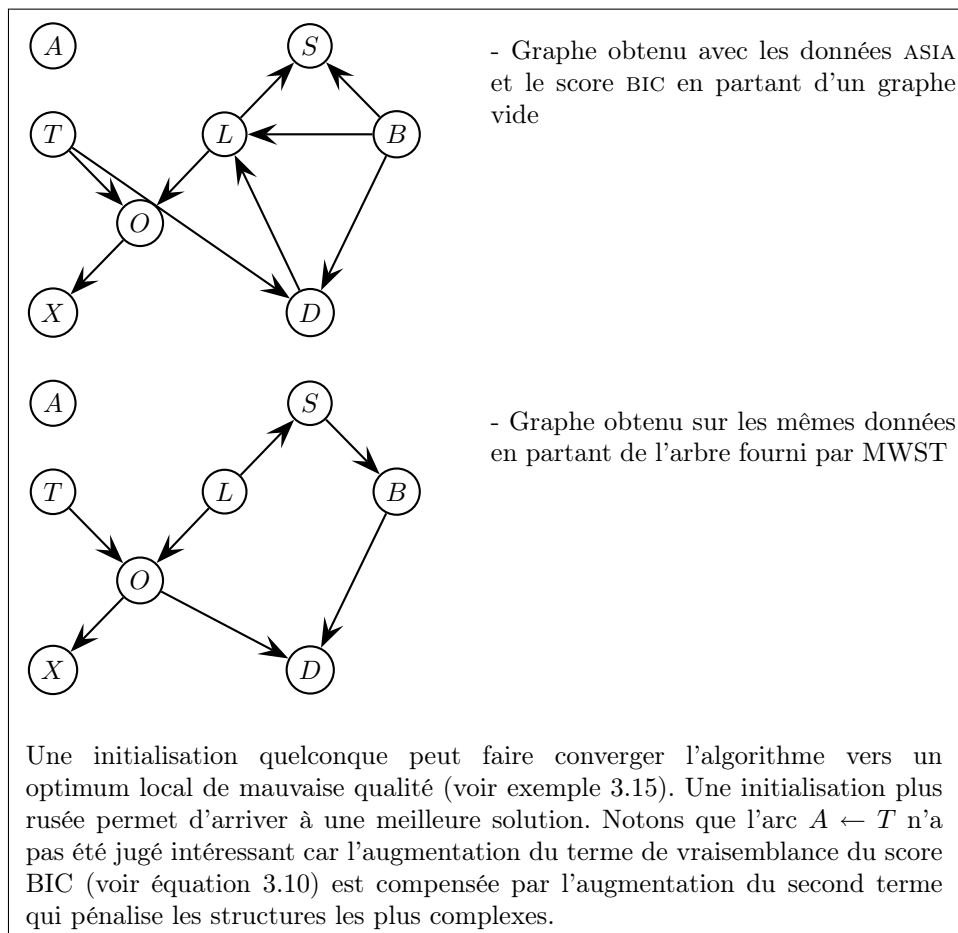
$A$

$S$

$T$

$L$

$B$

$O$

$X$

$D$

- Graphe obtenu avec les données ASIA et le score BIC en partant d'un graphe vide

$A$

$S$

$T$

$L$

$B$

$O$

$X$

$D$

- Graphe obtenu sur les mêmes données en partant de l'arbre fourni par MWST

Une initialisation quelconque peut faire converger l'algorithme vers un optimum local de mauvaise qualité (voir exemple 3.15). Une initialisation plus rusée permet d'arriver à une meilleure solution. Notons que l'arc $A \leftarrow T$ n'a pas été jugé intéressant car l'augmentation du terme de vraisemblance du score BIC (voir équation 3.10) est compensée par l'augmentation du second terme qui pénalise les structures les plus complexes.